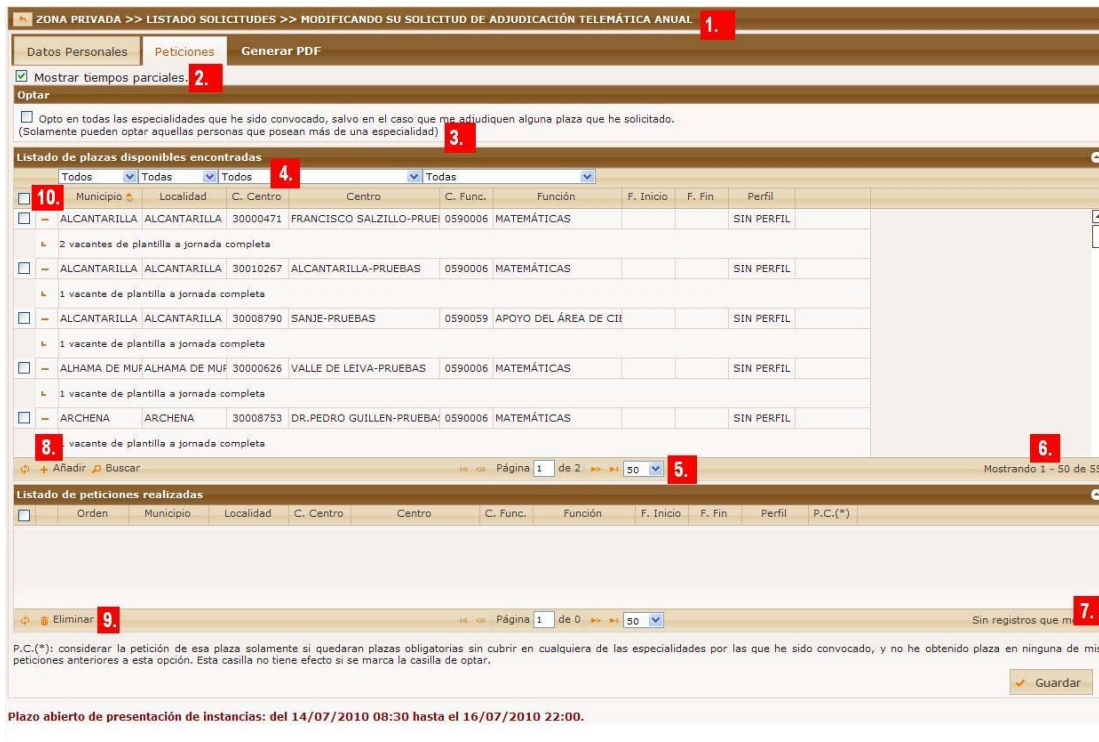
ZONA PRIVADA >> LISTADO SOLICITUDES >> MODIFICANDO SU SOLICITUD DE ADJUDICACIÓN TELEMÁTICA ANUAL 1.

Datos Personales | Peticiones | Generar PDF

Mostrar tiempos parciales. 2.

Optar

Opto en todas las especialidades que he sido convocado, salvo en el caso que me adjudiquen alguna plaza que he solicitado.
(Solamente pueden optar aquellas personas que posean más de una especialidad) 3.

Listado de plazas disponibles encontradas

Todos | Todas | Todos 4. | Todas

| 10. | Municipio | Localidad | C. Centro | Centro | C. Func. | Función | F. Inicio | F. Fin | Perfil |
|---|---|---|---|---|---|---|---|---|---|
| – | ALCANTARILLA | ALCANTARILLA | 30000471 | FRANCISCO SALZILLO-PRUEI | 0590006 | MATEMÁTICAS | | | SIN PERFIL |
| | 2 vacantes de plantilla a jornada completa | | | | | | | | |
| – | ALCANTARILLA | ALCANTARILLA | 30010267 | ALCANTARILLA-PRUEBAS | 0590006 | MATEMÁTICAS | | | SIN PERFIL |
| | 1 vacante de plantilla a jornada completa | | | | | | | | |
| – | ALCANTARILLA | ALCANTARILLA | 30008790 | SANJE-PRUEBAS | 0590059 | APOYO DEL ÁREA DE CII | | | SIN PERFIL |
| | 1 vacante de plantilla a jornada completa | | | | | | | | |
| – | ALHAMA DE MUI | ALHAMA DE MUI | 30000626 | VALLE DE LEIVA-PRUEBAS | 0590006 | MATEMÁTICAS | | | SIN PERFIL |
| | 1 vacante de plantilla a jornada completa | | | | | | | | |
| – | ARCHENA | ARCHENA | 30008753 | DR.PEDRO GUILLEN-PRUEBA! | 0590006 | MATEMÁTICAS | | | SIN PERFIL |
| | 8. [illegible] vacante de plantilla a jornada completa | | | | | | | | |

Añadir Buscar | Página 1 de 2 | 50 5. | 6. Mostrando 1 - 50 de 5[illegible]

Listado de peticiones realizadas

| Orden | Municipio | Localidad | C. Centro | Centro | C. Func. | Función | F. Inicio | F. Fin | Perfil | P.C.(*) |
|---|---|---|---|---|---|---|---|---|---|---|

Eliminar 9. | Página 1 de 0 | 50 | Sin registros que m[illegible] 7.

P.C.(*): considerar la petición de esa plaza solamente si quedaran plazas obligatorias sin cubrir en cualquiera de las especialidades por las que he sido convocado, y no he obtenido plaza en ninguna de mi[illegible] peticiones anteriores a esta opción. Esta casilla no tiene efecto si se marca la casilla de optar.

Guardar

Plazo abierto de presentación de instancias: del 14/07/2010 08:30 hasta el 16/07/2010 22:00.